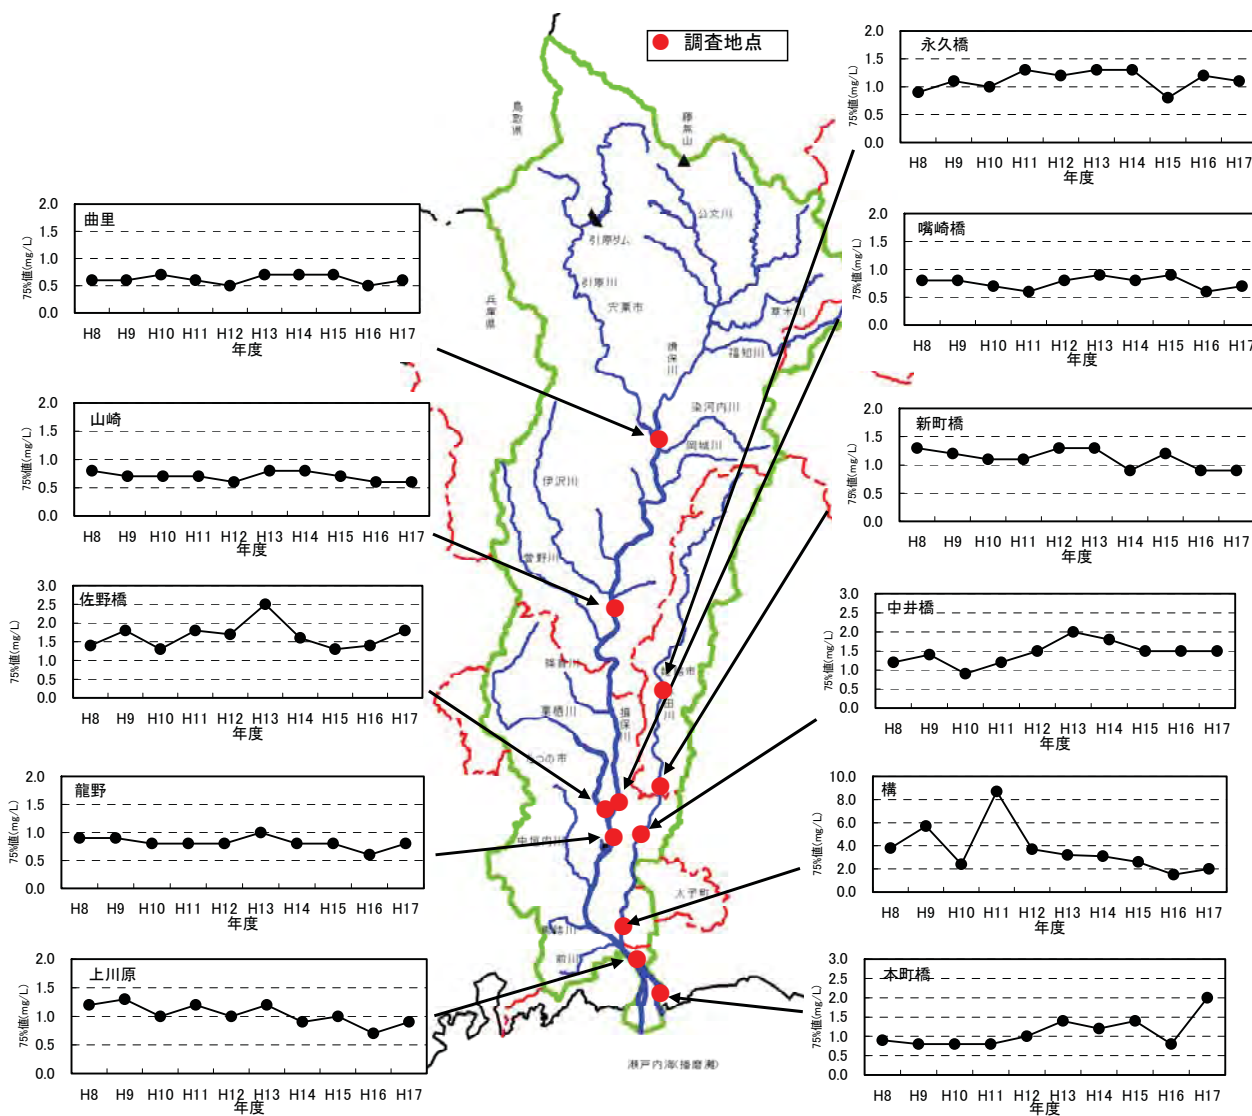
調査地点

永久橋
2.0
1.5
1.0
0.5
0.0
75%値(mg/L)
H8 H9 H10 H11 H12 H13 H14 H15 H16 H17
年度

嘴崎橋
2.0
1.5
1.0
0.5
0.0
75%値(mg/L)
H8 H9 H10 H11 H12 H13 H14 H15 H16 H17
年度

新町橋
2.0
1.5
1.0
0.5
0.0
75%値(mg/L)
H8 H9 H10 H11 H12 H13 H14 H15 H16 H17
年度

中井橋
3.0
2.5
2.0
1.5
1.0
0.5
0.0
75%値(mg/L)
H8 H9 H10 H11 H12 H13 H14 H15 H16 H17
年度

構
10.0
8.0
6.0
4.0
2.0
0.0
75%値(mg/L)
H8 H9 H10 H11 H12 H13 H14 H15 H16 H17
年度

本町橋
3.0
2.5
2.0
1.5
1.0
0.5
0.0
75%値(mg/L)
H8 H9 H10 H11 H12 H13 H14 H15 H16 H17
年度

曲里
2.0
1.5
1.0
0.5
0.0
75%値(mg/L)
H8 H9 H10 H11 H12 H13 H14 H15 H16 H17
年度

山崎
2.0
1.5
1.0
0.5
0.0
75%値(mg/L)
H8 H9 H10 H11 H12 H13 H14 H15 H16 H17
年度

佐野橋
3.0
2.5
2.0
1.5
1.0
0.5
0.0
75%値(mg/L)
H8 H9 H10 H11 H12 H13 H14 H15 H16 H17
年度

龍野
2.0
1.5
1.0
0.5
0.0
75%値(mg/L)
H8 H9 H10 H11 H12 H13 H14 H15 H16 H17
年度

上川原
2.0
1.5
1.0
0.5
0.0
75%値(mg/L)
H8 H9 H10 H11 H12 H13 H14 H15 H16 H17
年度

鳥取県
藤無山
引原ダム
公文川
引原川
宍粟市
兵庫県
草木川
揖保川
福知川
染河内川
岡城川
伊沢川
菅野川
たつの市
揖保川
林田川
栗栖川
中垣内川
太子町
前川
瀬戸内海(播磨灘)